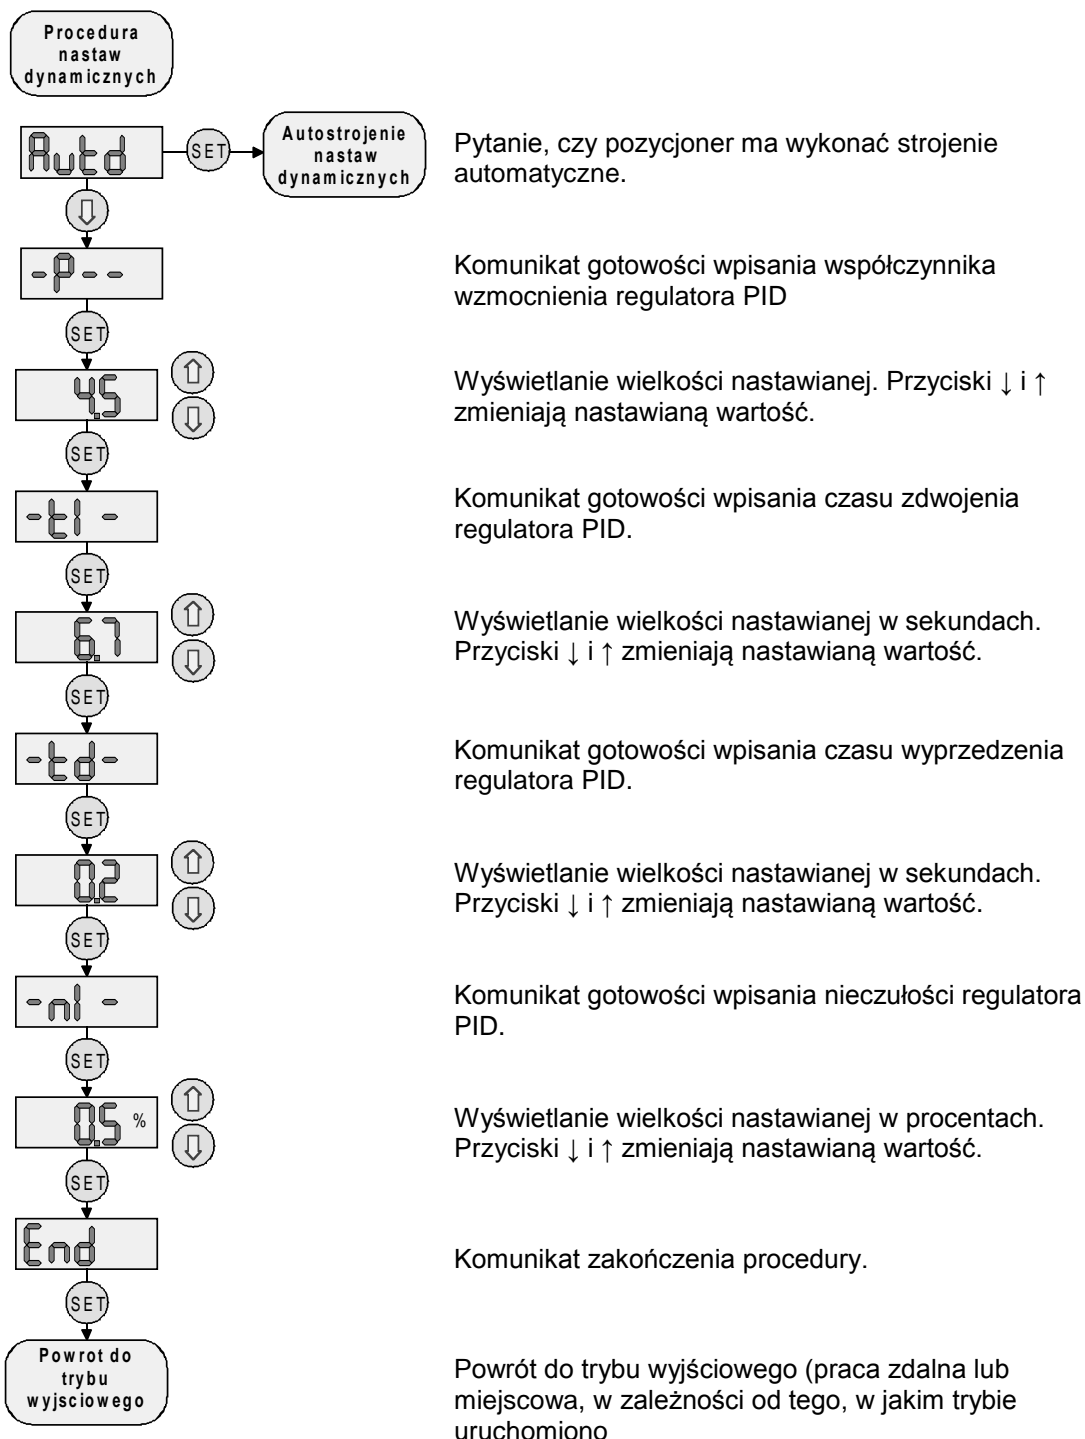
Procedura nastaw dynamicznych

AutD

SET

Autostrojenie nastaw dynamicznych

Pytanie, czy pozycjoner ma wykonać strojenie automatyczne.

-P--

Komunikat gotowości wpisania współczynnika wzmocnienia regulatora PID

SET

4.5

Wyświetlanie wielkości nastawianej. Przyciski ↓ i ↑ zmieniają nastawianą wartość.

SET

-tI -

Komunikat gotowości wpisania czasu zdwojenia regulatora PID.

SET

6.7

Wyświetlanie wielkości nastawianej w sekundach. Przyciski ↓ i ↑ zmieniają nastawianą wartość.

SET

-td-

Komunikat gotowości wpisania czasu wyprzedzenia regulatora PID.

SET

0.2

Wyświetlanie wielkości nastawianej w sekundach. Przyciski ↓ i ↑ zmieniają nastawianą wartość.

SET

-nI -

Komunikat gotowości wpisania nieczułości regulatora PID.

SET

0.5 %

Wyświetlanie wielkości nastawianej w procentach. Przyciski ↓ i ↑ zmieniają nastawianą wartość.

SET

End

Komunikat zakończenia procedury.

SET

Powrot do trybu wyjsciowego

Powrót do trybu wyjściowego (praca zdalna lub miejscowa, w zależności od tego, w jakim trybie uruchomiono